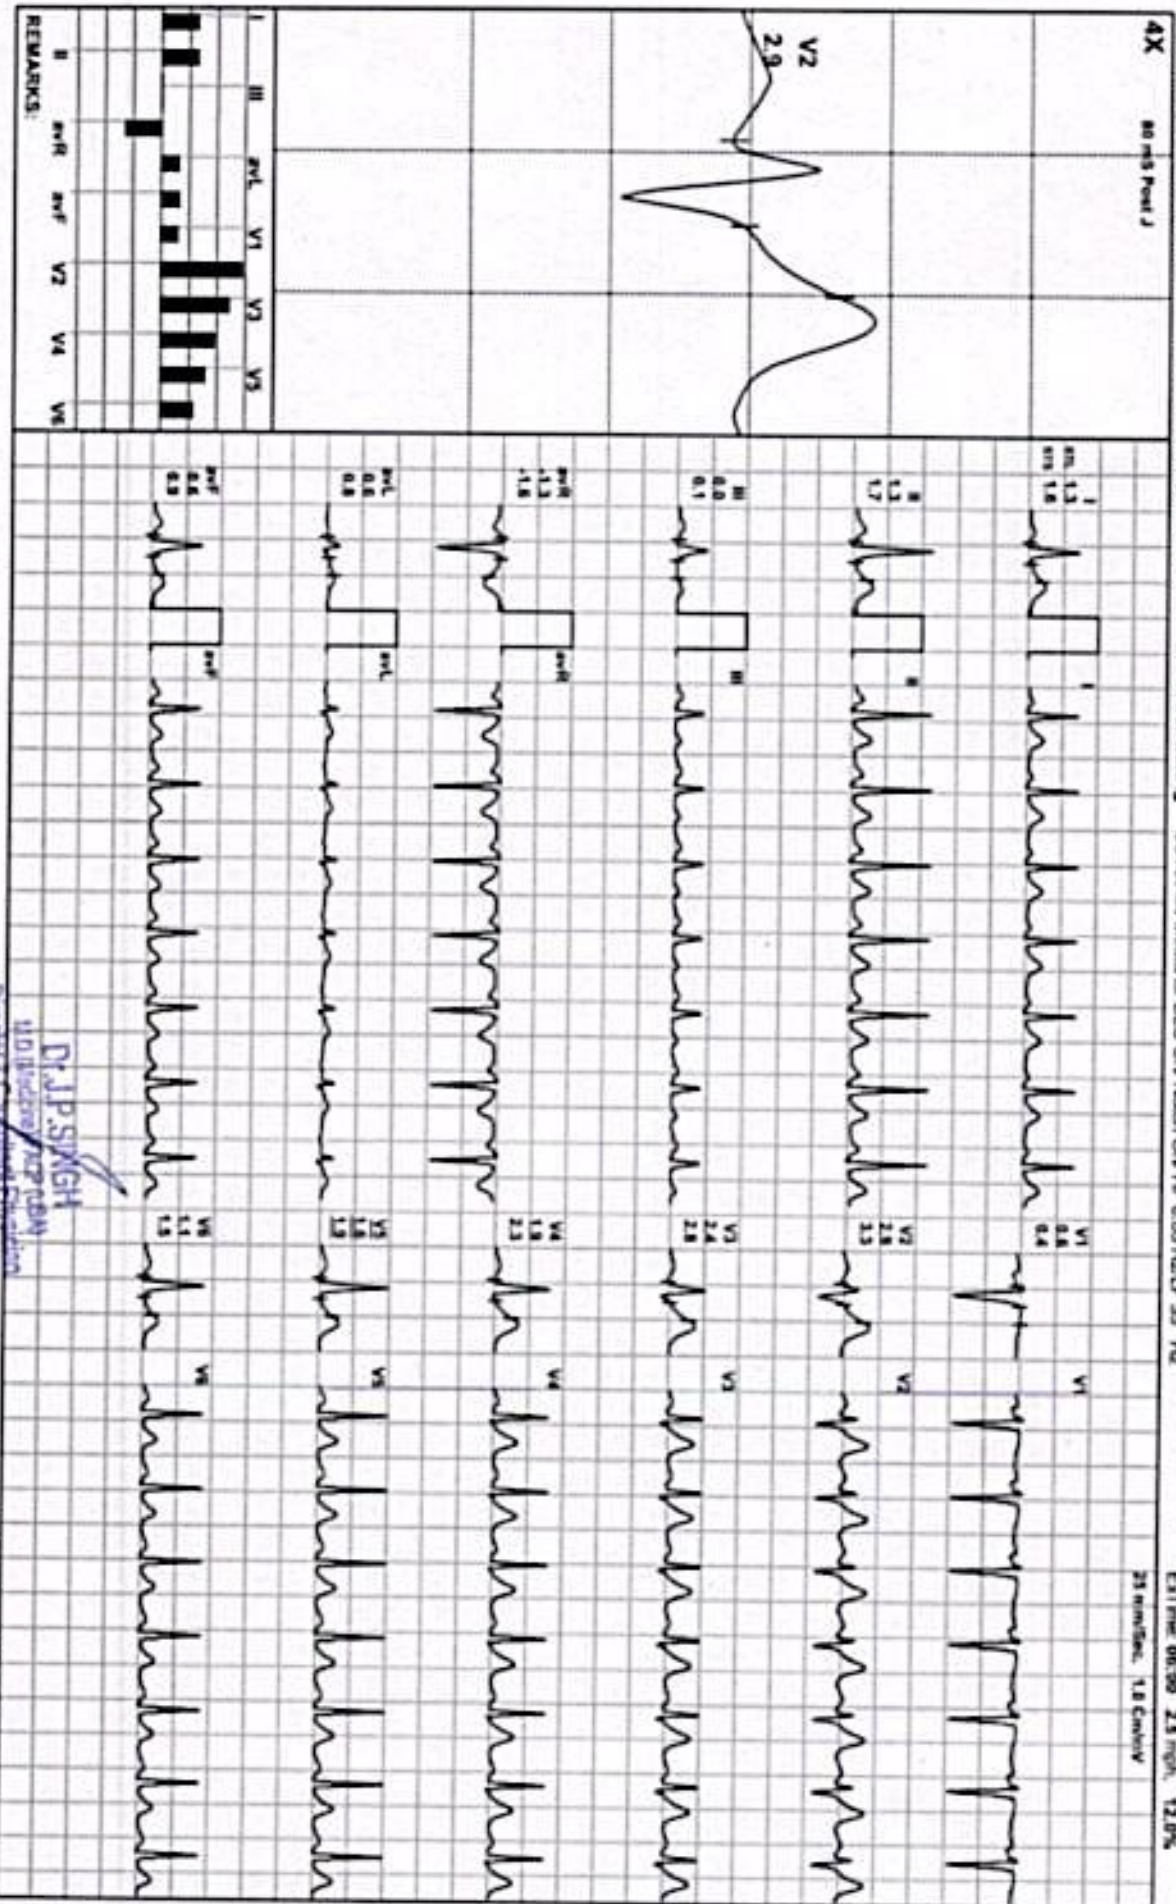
4X
80 mS Post J
V2
2.9

I
II
III
aVR
aVF
aVL
V1
V2
V3
V4
V5
V6
REMARKS:

Ex Time 06:00 2.5 mph 12.0%
25 mm/Sec. 1.0 Cm/mV

I
60, 1.1
65 1.6
II
1.3
1.7
III
0.0
0.1
aVR
-1.2
-1.5
aVL
0.6
0.8
aVF
0.6
0.9

V1
0.4
0.4
V2
1.3
3.3
V3
2.4
2.8
V4
1.9
2.3
V5
1.5
1.9
V6
1.1
1.5

Dr. J.P. SINGH
M.D.(Medicine) FICP (USA)
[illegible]